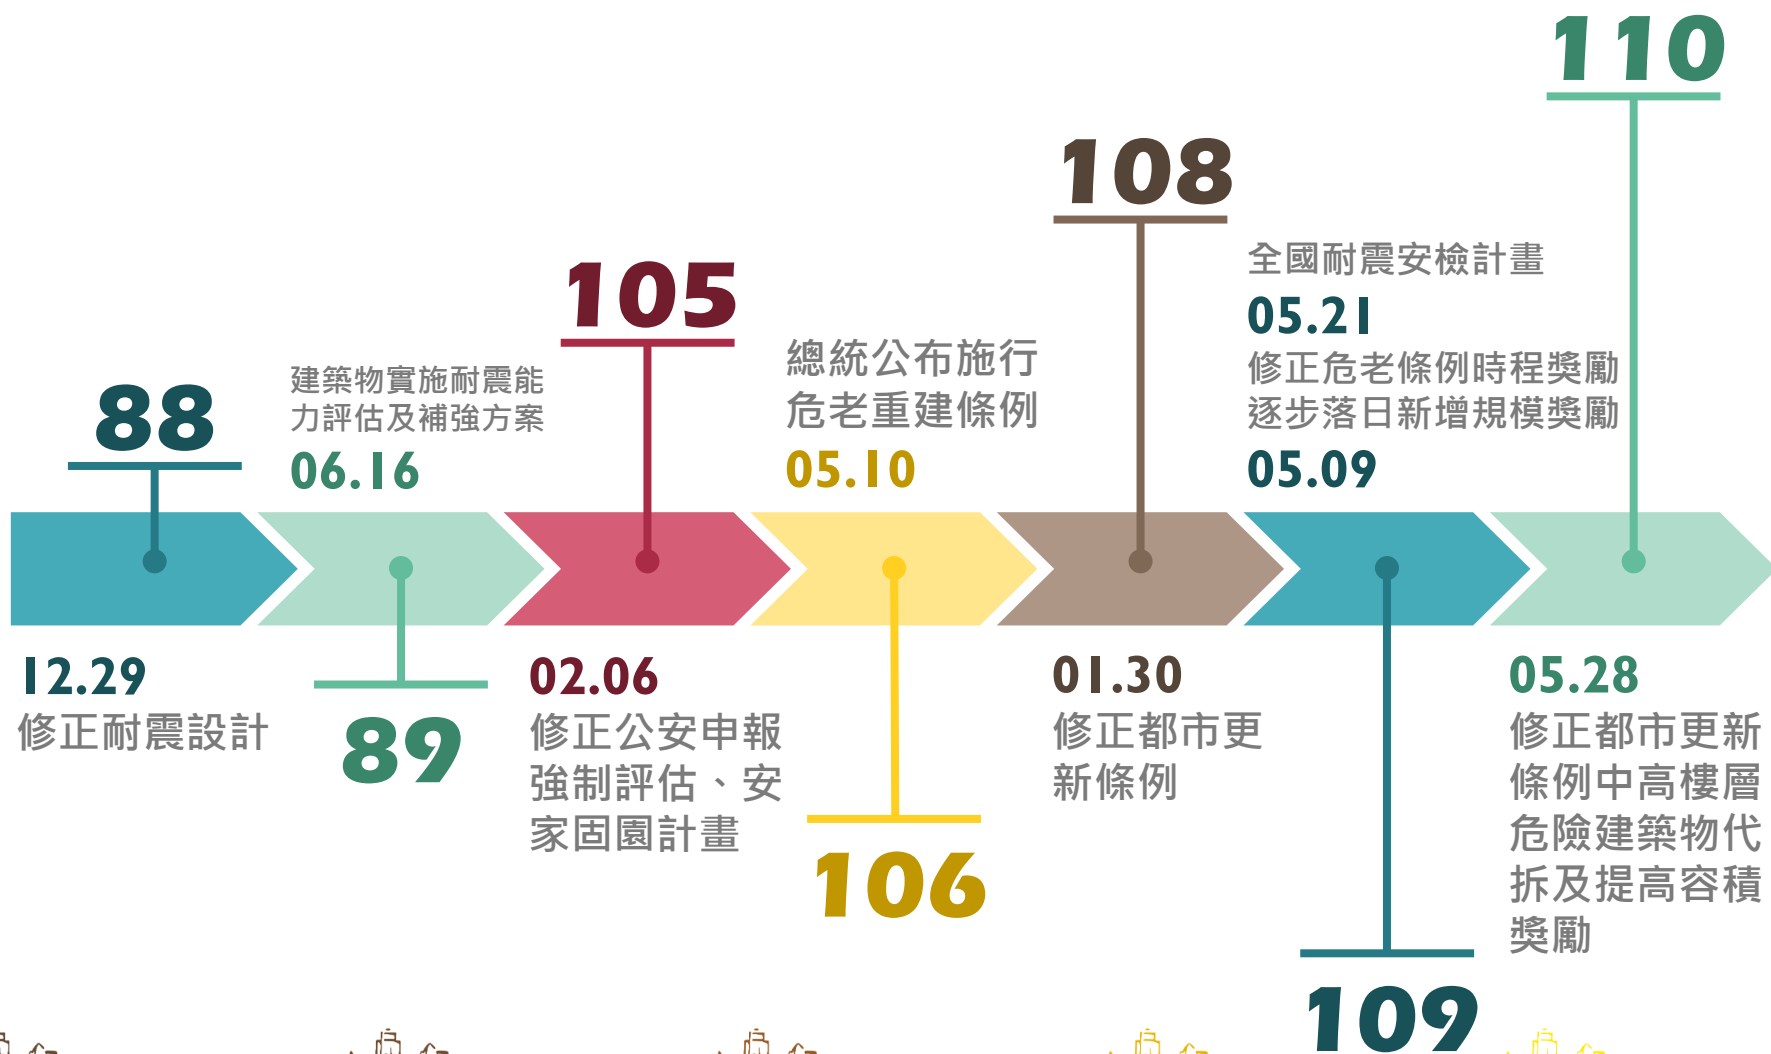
88

12.29
修正耐震設計

建築物實施耐震能力評估及補強方案
06.16

89

105

02.06
修正公安申報強制評估、安家固園計畫

總統公布施行危老重建條例
05.10

106

108

01.30
修正都市更新條例

全國耐震安檢計畫
05.21
修正危老條例時程獎勵逐步落日新增規模獎勵
05.09

109

110

05.28
修正都市更新條例中高樓層危險建築物代拆及提高容積獎勵